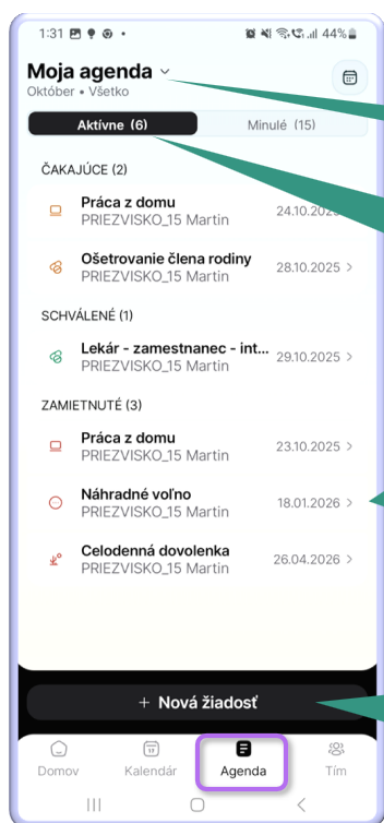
1:31

44%

Moja agenda
Október • Všetko

Aktívne (6)
Minulé (15)

ČAKAJÚCE (2)

Práca z domu
PRIEZVISKO_15 Martin
24.10.2025

Ošetrovanie člena rodiny
PRIEZVISKO_15 Martin
28.10.2025 >

SCHVÁLENÉ (1)

Lekár - zamestnanec - int...
PRIEZVISKO_15 Martin
29.10.2025 >

ZAMIETNUTÉ (3)

Práca z domu
PRIEZVISKO_15 Martin
23.10.2025 >

Náhradné voľno
PRIEZVISKO_15 Martin
18.01.2026 >

Celodenná dovolenka
PRIEZVISKO_15 Martin
26.04.2026 >

+ Nová žiadosť

Domov
Kalendár
Agenda
Tím